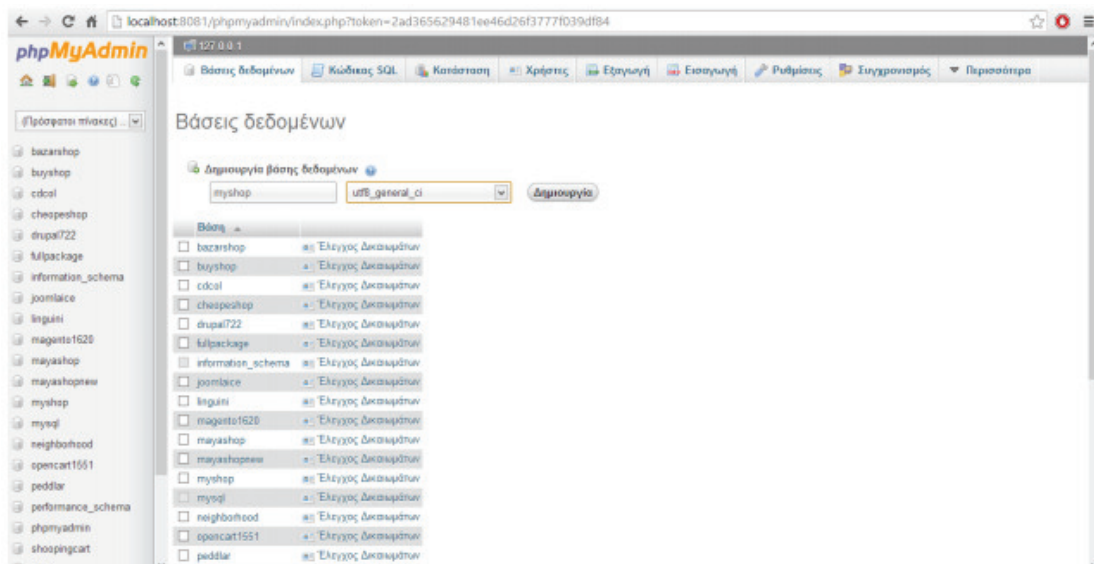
localhost:8081/phpmyadmin/index.php?token=2ad365629481ee46d26f3777f039df84

phpMyAdmin

(Πρόσφατοι πίνακες) ...

bazarshop
buyshop
cdcol
cheapeshop
drupal722
fullpackage
information_schema
joomlaice
linguini
magento1620
mayashop
mayashopnew
myshop
mysql
neighborhood
opencart1551
peddlar
performance_schema
phpmyadmin
shoopingcart

127.0.0.1

Βάσεις δεδομένων | Κώδικας SQL | Κατάσταση | Χρήστες | Εξαγωγή | Εισαγωγή | Ρυθμίσεις | Συγχρονισμός | Περισσότερα

Βάσεις δεδομένων

Δημιουργία βάσης δεδομένων

myshop | utf8_general_ci | Δημιουργία

| Βάση |  |
|---|---|
| bazarshop | Έλεγχος Δικαιωμάτων |
| buyshop | Έλεγχος Δικαιωμάτων |
| cdcol | Έλεγχος Δικαιωμάτων |
| cheapeshop | Έλεγχος Δικαιωμάτων |
| drupal722 | Έλεγχος Δικαιωμάτων |
| fullpackage | Έλεγχος Δικαιωμάτων |
| information_schema | Έλεγχος Δικαιωμάτων |
| joomlaice | Έλεγχος Δικαιωμάτων |
| linguini | Έλεγχος Δικαιωμάτων |
| magento1620 | Έλεγχος Δικαιωμάτων |
| mayashop | Έλεγχος Δικαιωμάτων |
| mayashopnew | Έλεγχος Δικαιωμάτων |
| myshop | Έλεγχος Δικαιωμάτων |
| mysql | Έλεγχος Δικαιωμάτων |
| neighborhood | Έλεγχος Δικαιωμάτων |
| opencart1551 | Έλεγχος Δικαιωμάτων |
| peddlar | Έλεγχος Δικαιωμάτων |